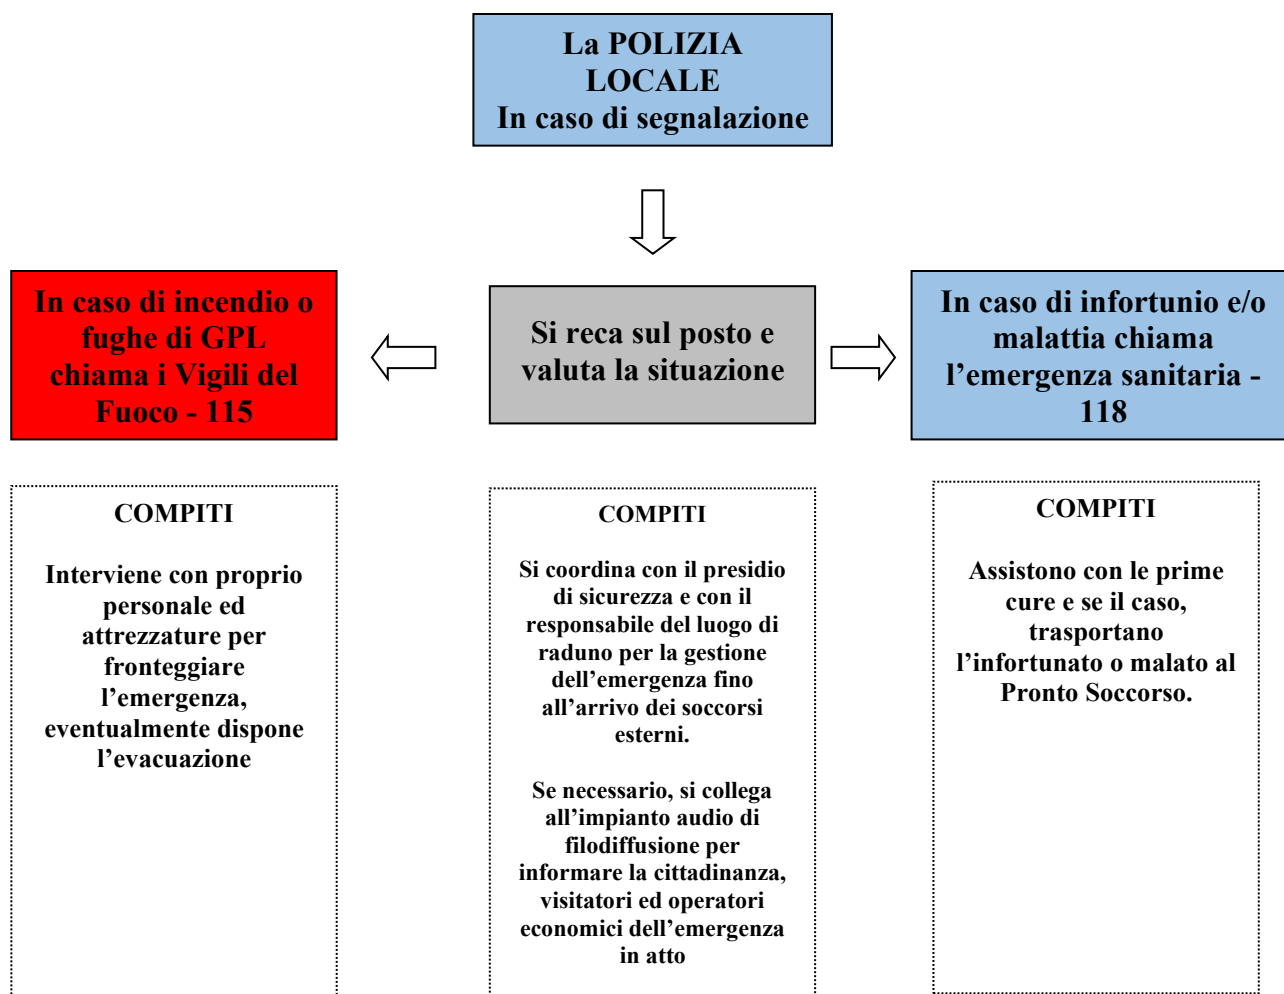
La POLIZIA LOCALE
In caso di segnalazione

In caso di incendio o fughe di GPL chiama i Vigili del Fuoco - 115

Si reca sul posto e valuta la situazione

In caso di infortunio e/o malattia chiama l’emergenza sanitaria - 118

COMPITI

Interviene con proprio personale ed attrezzature per fronteggiare l’emergenza, eventualmente dispone l’evacuazione

COMPITI

Si coordina con il presidio di sicurezza e con il responsabile del luogo di raduno per la gestione dell’emergenza fino all’arrivo dei soccorsi esterni.

Se necessario, si collega all’impianto audio di filodiffusione per informare la cittadinanza, visitatori ed operatori economici dell’emergenza in atto

COMPITI

Assistono con le prime cure e se il caso, trasportano l’infortunato o malato al Pronto Soccorso.